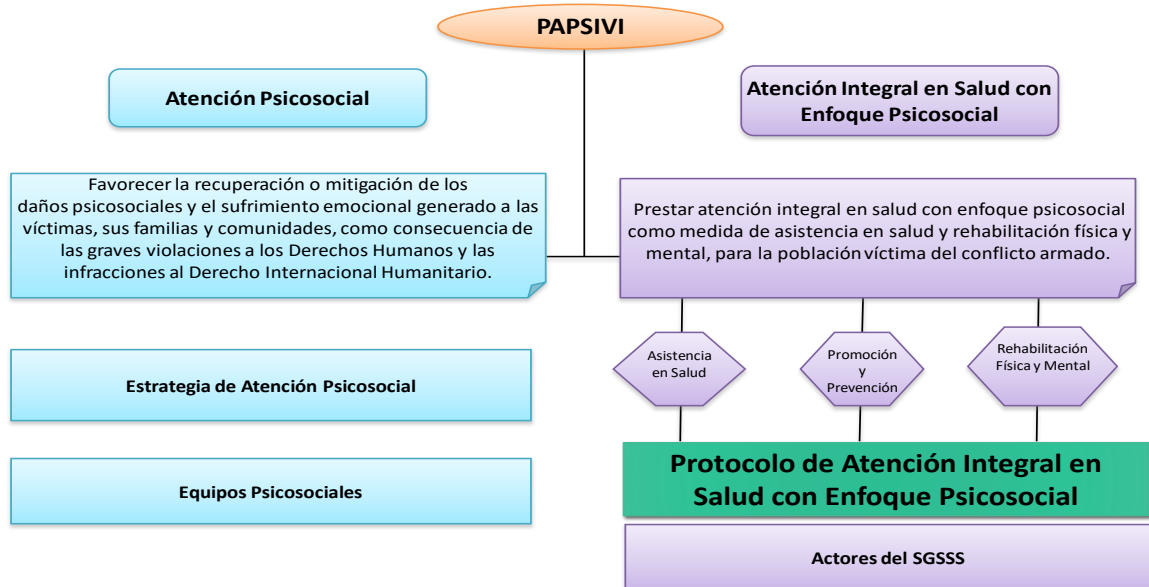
PAPSIVI

Atención Psicosocial

Favorecer la recuperación o mitigación de los daños psicosociales y el sufrimiento emocional generado a las víctimas, sus familias y comunidades, como consecuencia de las graves violaciones a los Derechos Humanos y las infracciones al Derecho Internacional Humanitario.

Estrategia de Atención Psicosocial

Equipos Psicosociales

Atención Integral en Salud con Enfoque Psicosocial

Prestar atención integral en salud con enfoque psicosocial como medida de asistencia en salud y rehabilitación física y mental, para la población víctima del conflicto armado.

Asistencia en Salud

Promoción y Prevención

Rehabilitación Física y Mental

Protocolo de Atención Integral en Salud con Enfoque Psicosocial

Actores del SGSSS